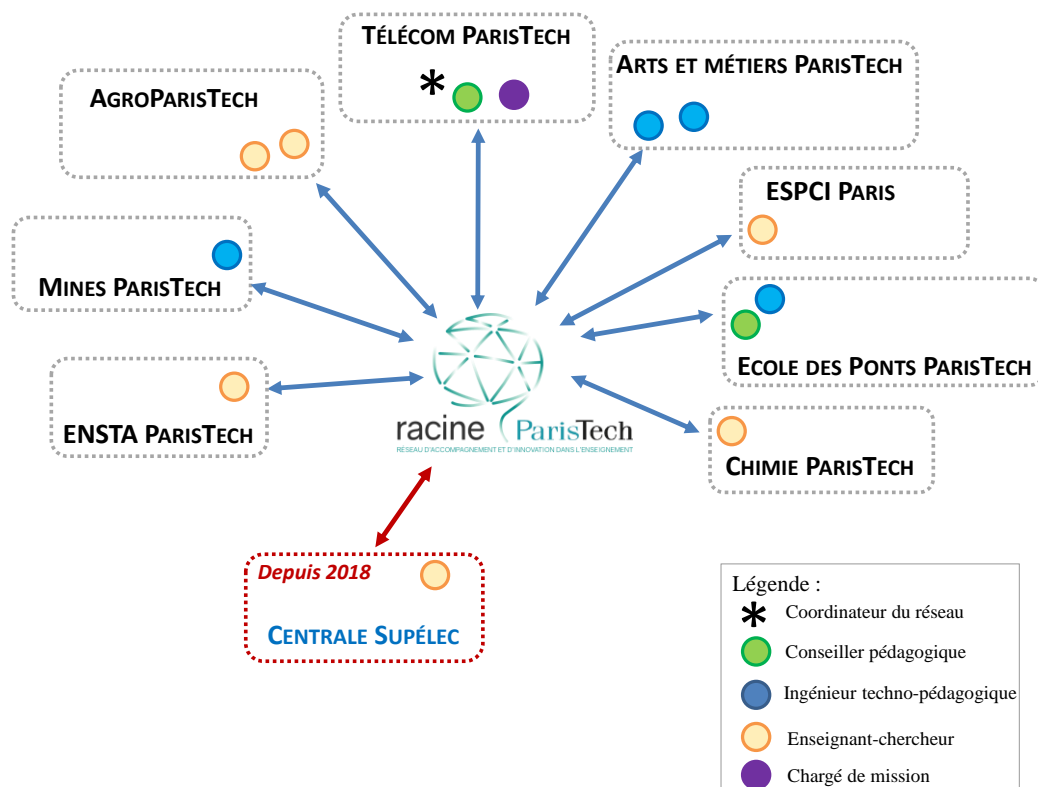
Télécom ParisTech
*

AgroParisTech

Arts et métiers ParisTech

ESPCI Paris

Mines ParisTech

Ecole des Ponts ParisTech

ENSTA ParisTech

racine ParisTech
RESEAU D'ACCOMPAGNEMENT ET D'INNOVATION DANS L'ENSEIGNEMENT

Chimie ParisTech

Depuis 2018
Centrale Supélec

Légende :
* Coordinateur du réseau
Conseiller pédagogique
Ingénieur techno-pédagogique
Enseignant-chercheur
Chargé de mission